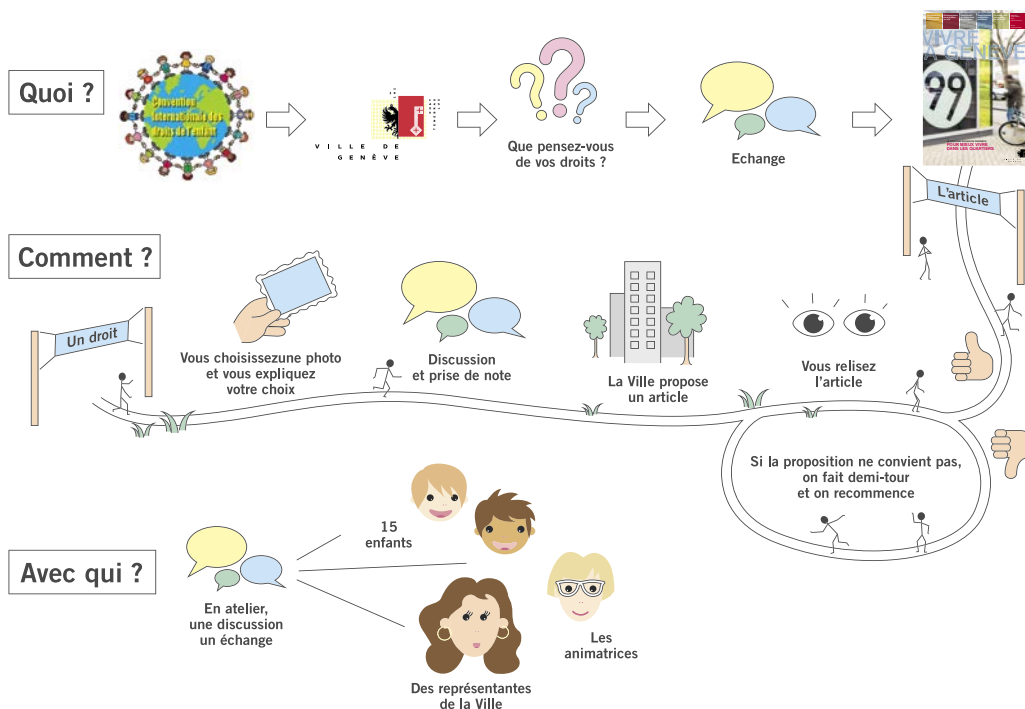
Quoi ?

Convention internationale des droits de l'enfant

VILLE DE GENÈVE

Que pensez-vous de vos droits ?

Echange

VIVRE À GENÈVE

99

POUR MIEUX VIVRE DANS LES QUARTIERS

L'article

Comment ?

Un droit

Vous choisissezune photo et vous expliquez votre choix

Discussion et prise de note

La Ville propose un article

Vous relisez l'article

Si la proposition ne convient pas, on fait demi-tour et on recommence

Avec qui ?

En atelier, une discussion un échange

15 enfants

Les animatrices

Des représentantes de la Ville